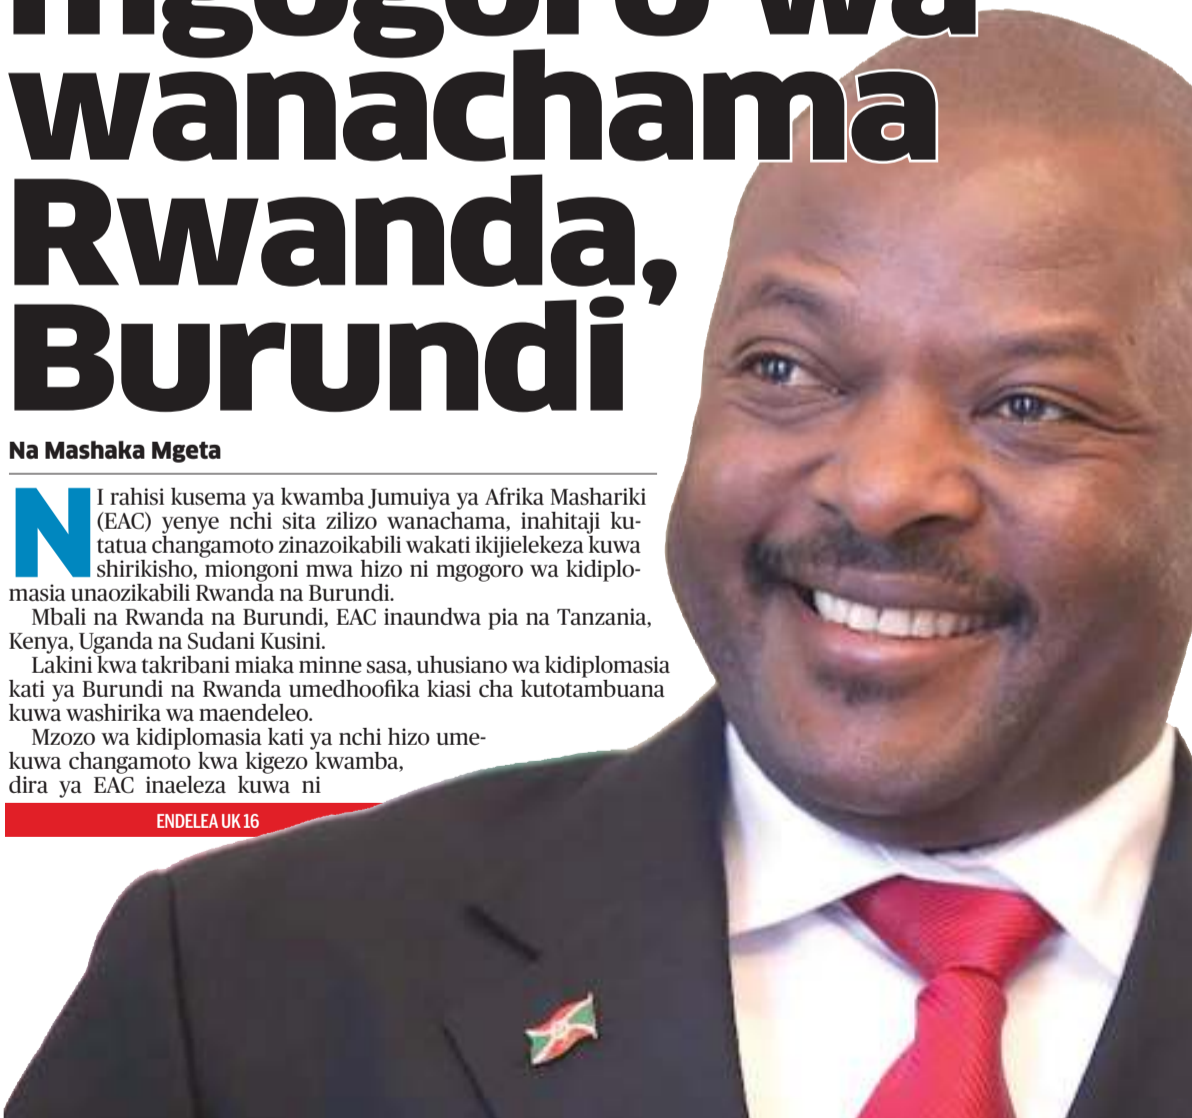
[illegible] wanachama Rwanda, Burundi

Na Mashaka Mgeta

NI rahisi kusema ya kwamba Jumuiya ya Afrika Mashariki (EAC) yenye nchi sita zilizo wanachama, inahitaji kutatua changamoto zinazoikabili wakati ikijielekeza kuwa shirikisho, miongoni mwa hizo ni mgogoro wa kidiplomasia unaozikabili Rwanda na Burundi.

Mbali na Rwanda na Burundi, EAC inaundwa pia na Tanzania, Kenya, Uganda na Sudani Kusini.

Lakini kwa takribani miaka minne sasa, uhusiano wa kidiplomasia kati ya Burundi na Rwanda umedhoofika kiasi cha kutotambuana kuwa washirika wa maendeleo.

Mzozo wa kidiplomasia kati ya nchi hizo umekuwa changamoto kwa kigezo kwamba, dira ya EAC inaeleza kuwa ni

ENDELEA UK 16